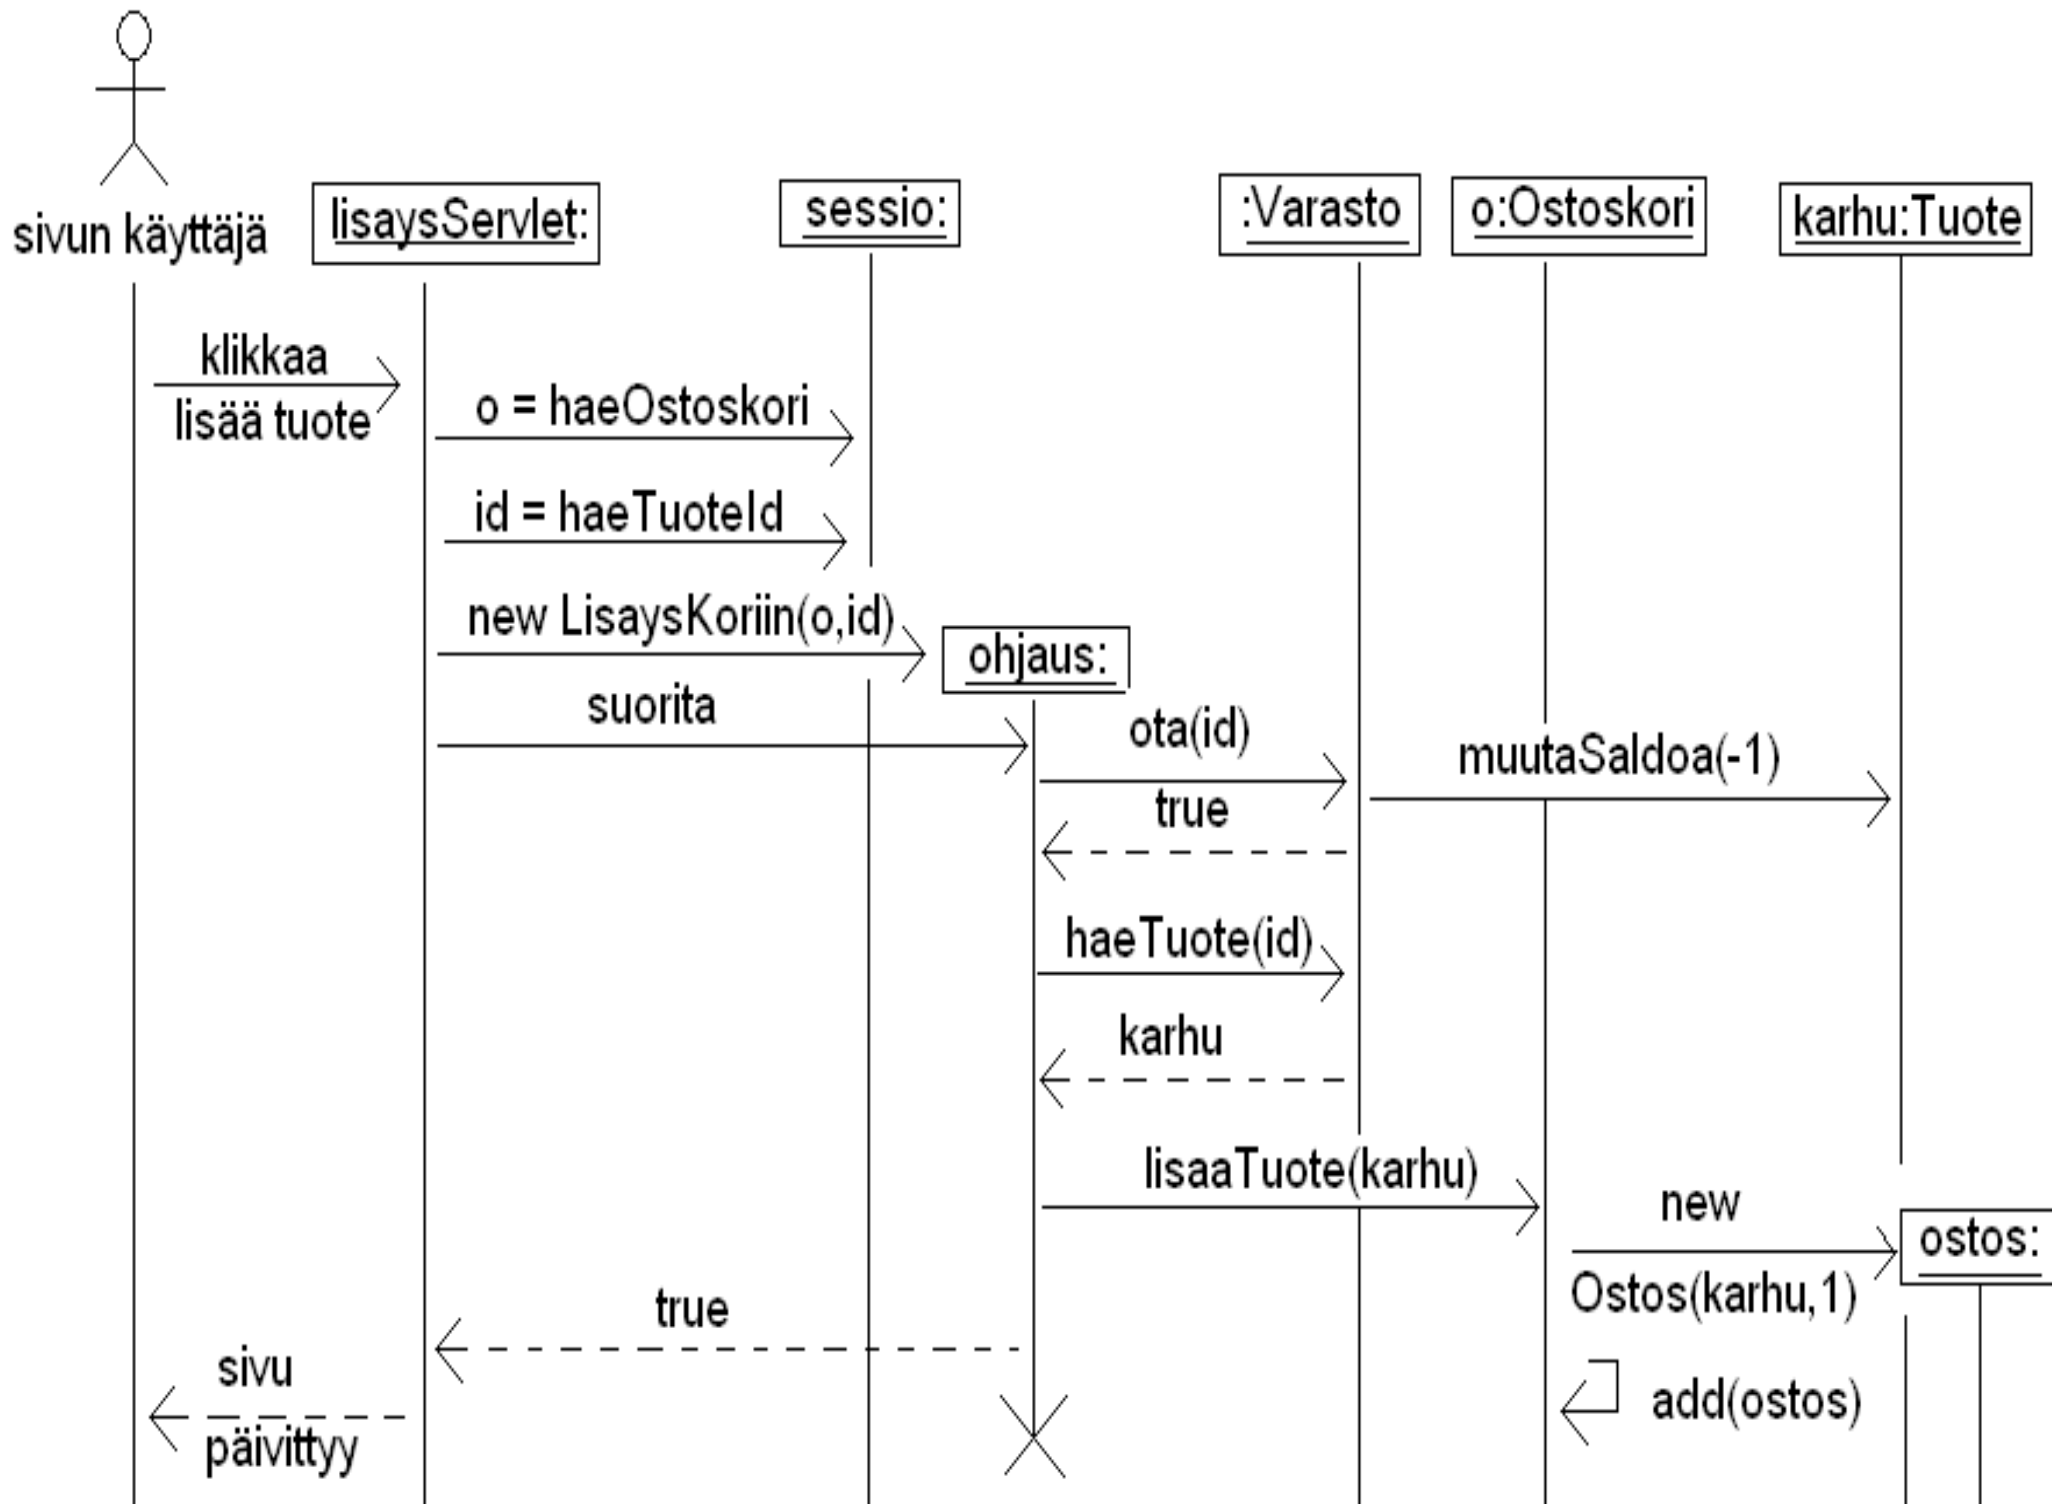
sivun käyttäjä
lisaysServlet:
sessio:
:Varasto
o:Ostoskori
karhu:Tuote

klikkaa
lisää tuote

o = haeOstoskori

id = haeTuoteId

new LisaysKoriin(o,id)

ohjaus:

suorita

ota(id)

muutaSaldoa(-1)

true

haeTuote(id)

karhu

lisaaTuote(karhu)

new
Ostos(karhu,1)

ostos:

true

add(ostos)

sivu
päivittyy